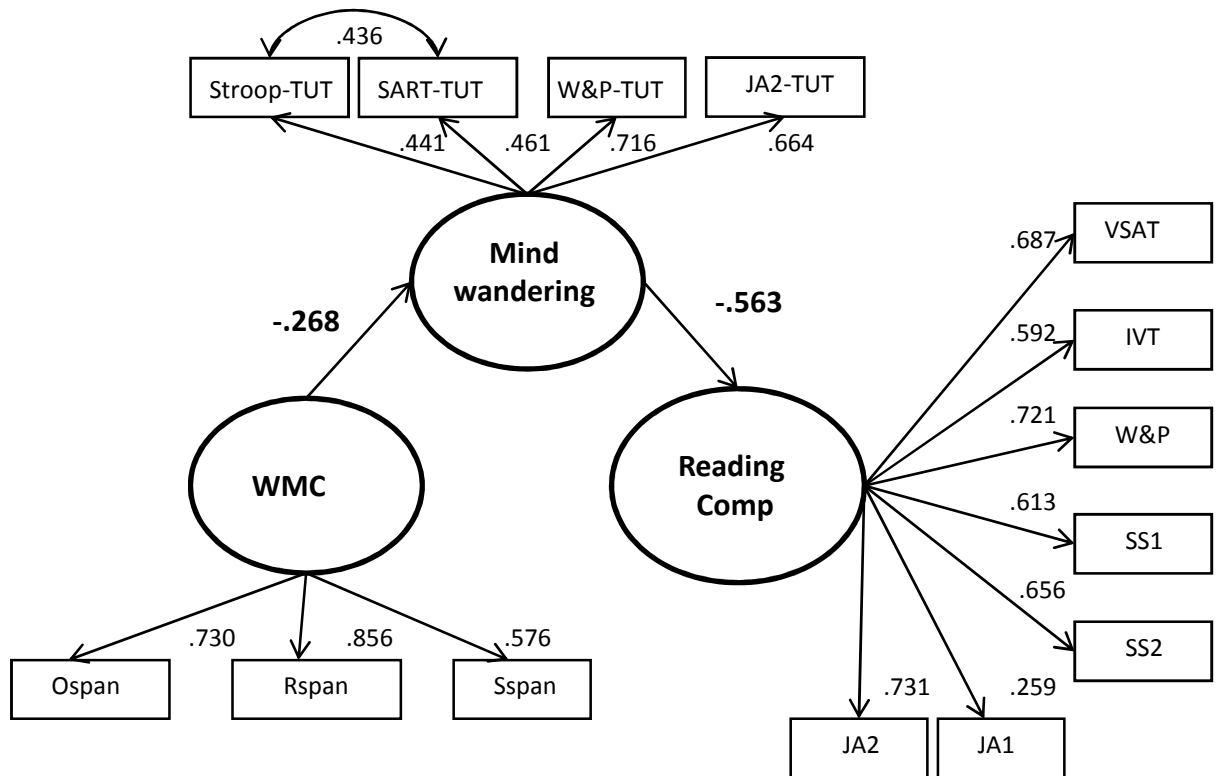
.436

Stroop-TUT SART-TUT W&P-TUT JA2-TUT

.441 .461 .716 .664

Mind wandering

-.268

-.563

.687 VSAT

.592 IVT

.721 W&P

.613 SS1

.656 SS2

WMC

Reading Comp

.730 .856 .576

Ospan Rspan Sspan

.731 .259

JA2 JA1